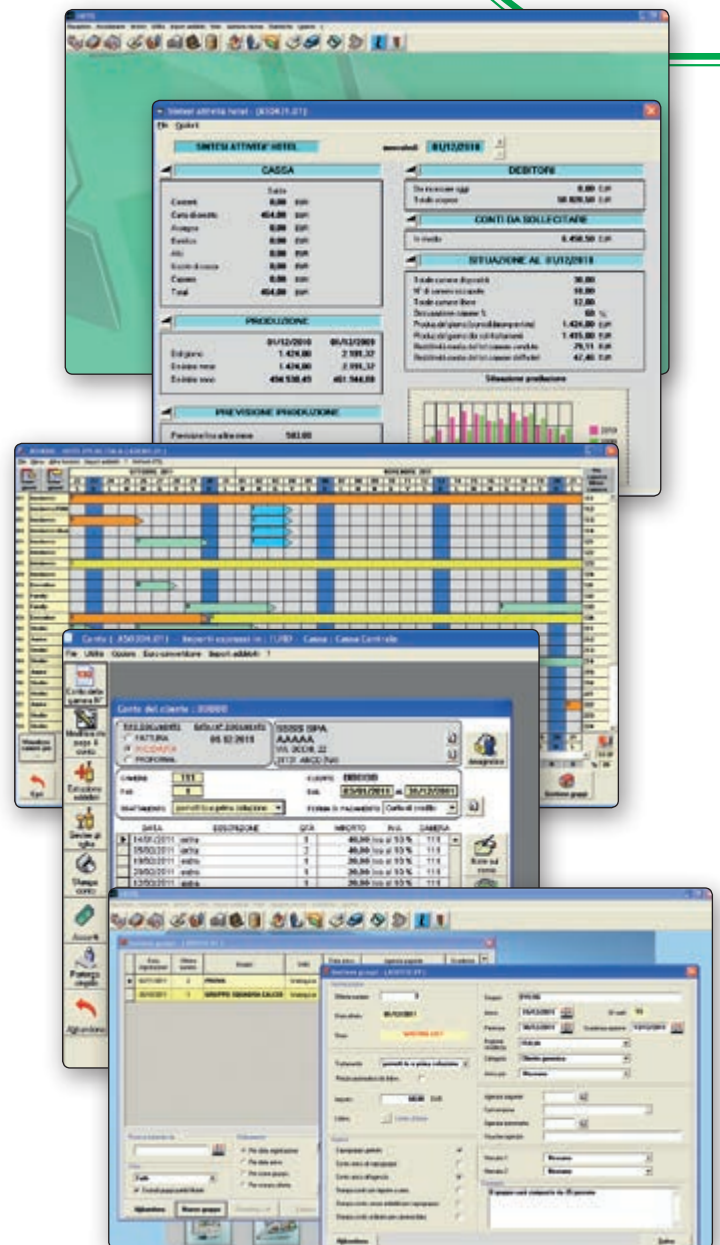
Sintesi attività hotel

SINTESI ATTIVITA' HOTEL

mercoledì 01/12/2010

CASSA

Saldo

Contanti 0,00 EUR

Carta di credito 454,00 EUR

Assegno 0,00 EUR

Bonifico 0,00 EUR

Altri 0,00 EUR

Coupon 0,00 EUR

Total 454,00 EUR

DEBITORI

Da incassare oggi 0,00 EUR

Totale sospesi 50.020,50 EUR

CONTI DA SOLLECITARE

In credito 8.458,50 EUR

SITUAZIONE AL 01/12/2010

PRODUZIONE

01/12/2010 01/12/2009

Del giorno 1.424,00 2.101,37

Da inizio mese 1.424,00 2.101,37

Da inizio anno 456.130,45 461.544,00

PREVISIONE PRODUZIONE

Situazione produzione

Conto del cliente : 00000

FATTURA

RICEVUTA

PROFORMA

05.02.2010

SSSSS SPA

AAAAA

Camera

DATA DESCRIZIONE Q.TA IMPORTO IVA CAMERA

Conto della camera

Estrazione addebiti

Stampa conto

Esci

Abbandona

Gestione gruppi

Abbandona

Nuovo gruppo